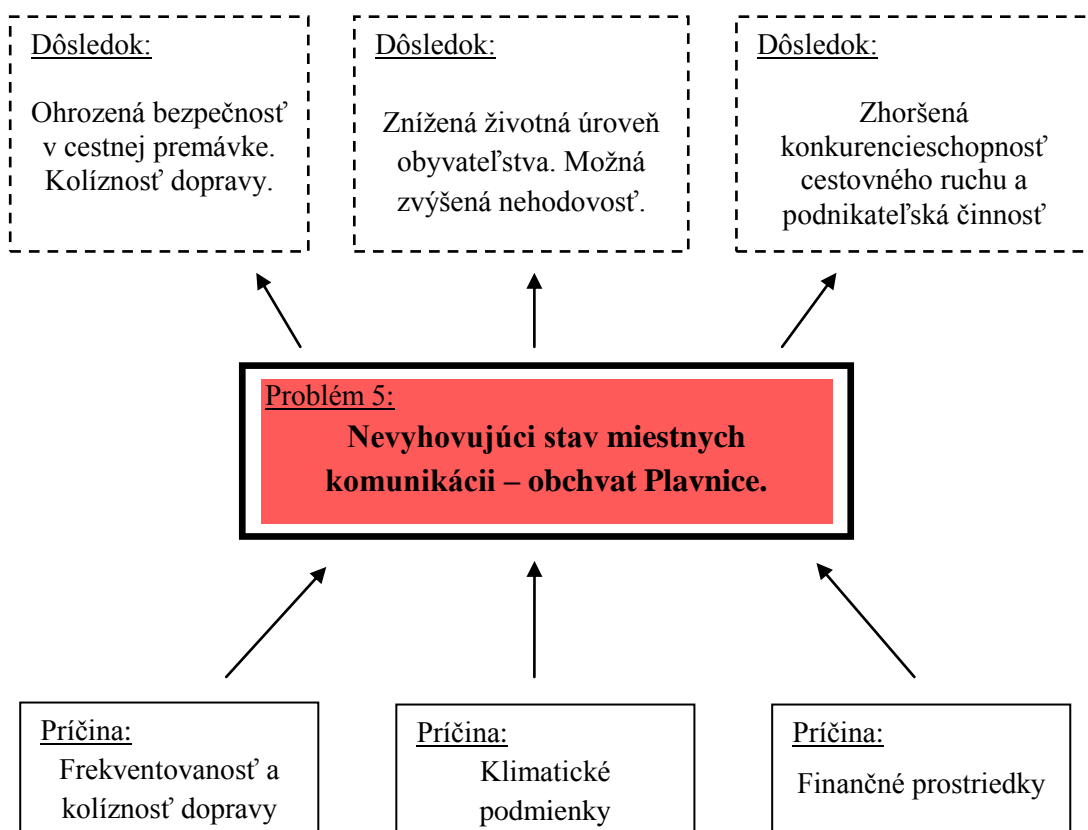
Dôsledok:

Ohrozená bezpečnosť v cestnej premávke. Kolíznosť dopravy.

Dôsledok:

Znížená životná úroveň obyvateľstva. Možná zvýšená nehodovosť.

Dôsledok:

Zhoršená konkurencieschopnosť cestovného ruchu a podnikateľská činnosť

Problém 5:

Nevyhovujúci stav miestnych komunikácii – obchvat Plavnice.

Príčina:

Frekventovanosť a kolíznosť dopravy

Príčina:

Klimatické podmienky

Príčina:

Finančné prostriedky